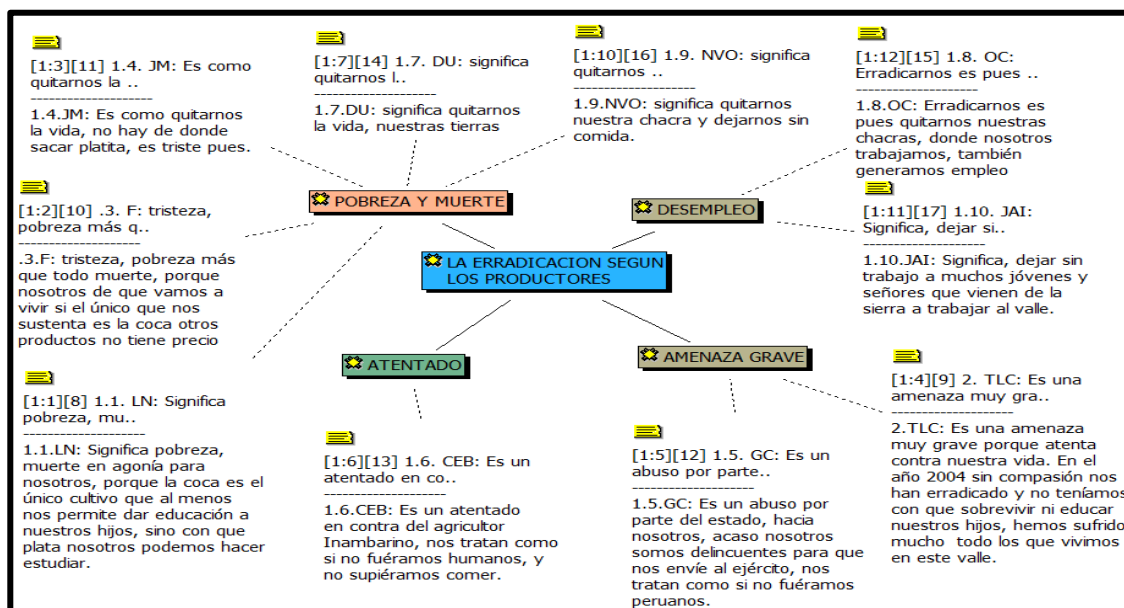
[1:3][11] 1.4. JM: Es como quitarnos la ..
--------------------
1.4.JM: Es como quitarnos la vida, no hay de donde sacar platita, es triste pues.

[1:7][14] 1.7. DU: significa quitarnos l..
--------------------
1.7.DU: significa quitarnos la vida, nuestras tierras

[1:10][16] 1.9. NVO: significa quitarnos ..
--------------------
1.9.NVO: significa quitarnos nuestra chacra y dejarnos sin comida.

[1:12][15] 1.8. OC: Erradicarnos es pues ..
--------------------
1.8.OC: Erradicarnos es pues quitarnos nuestras chacras, donde nosotros trabajamos, también generamos empleo

[1:2][10] .3. F: tristeza, pobreza más q..
--------------------
.3.F: tristeza, pobreza más que todo muerte, porque nosotros de que vamos a vivir si el único que nos sustenta es la coca otros productos no tiene precio

POBREZA Y MUERTE

DESEMPLEO

[1:11][17] 1.10. JAI: Significa, dejar si..
--------------------
1.10.JAI: Significa, dejar sin trabajo a muchos jóvenes y señores que vienen de la sierra a trabajar al valle.

LA ERRADICACION SEGUN LOS PRODUCTORES

ATENTADO

AMENAZA GRAVE

[1:1][8] 1.1. LN: Significa pobreza, mu..
--------------------
1.1.LN: Significa pobreza, muerte en agonía para nosotros, porque la coca es el único cultivo que al menos nos permite dar educación a nuestros hijos, sino con que plata nosotros podemos hacer estudiar.

[1:6][13] 1.6. CEB: Es un atentado en co..
--------------------
1.6.CEB: Es un atentado en contra del agricultor Inambarino, nos tratan como si no fuéramos humanos, y no supiéramos comer.

[1:5][12] 1.5. GC: Es un abuso por parte..
--------------------
1.5.GC: Es un abuso por parte del estado, hacia nosotros, acaso nosotros somos delincuentes para que nos envíe al ejército, nos tratan como si no fuéramos peruanos.

[1:4][9] 2. TLC: Es una amenaza muy gra..
--------------------
2.TLC: Es una amenaza muy grave porque atenta contra nuestra vida. En el año 2004 sin compasión nos han erradicado y no teníamos con que sobrevivir ni educar nuestros hijos, hemos sufrido mucho todo los que vivimos en este valle.